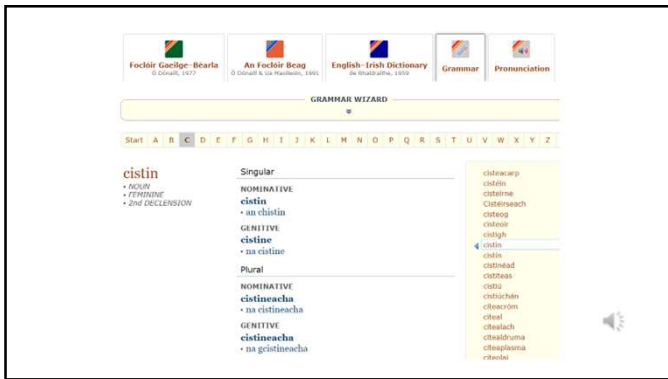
Foclóir Gaeilge–Béarla
Ó Dónaill, 1977

An Foclóir Beag
Ó Dónaill & Ua Maoileoin, 1991

English–Irish Dictionary
de Bhaldraithe, 1959

Grammar

Pronunciation

GRAMMAR WIZARD

Start A B C D E F G H I J K L M N O P Q R S T U V W X Y Z

cistin
• NOUN
• FEMININE
• 2nd DECLENSION

Singular

NOMINATIVE
cistin
• an chistin

GENITIVE
cistine
• na cistine

Plural

NOMINATIVE
cistineacha
• na cistineacha

GENITIVE
cistineacha
• na gcistineacha

cisteacarp
cistéin
cisteirne
Cistéirseach
cisteog
cisteoir
cistigh
cistin
cistin
cistinéad
cistiteas
cistiú
cistiúchén
citeacróm
citeal
citealach
citealdruma
citeaplasma
citeolai